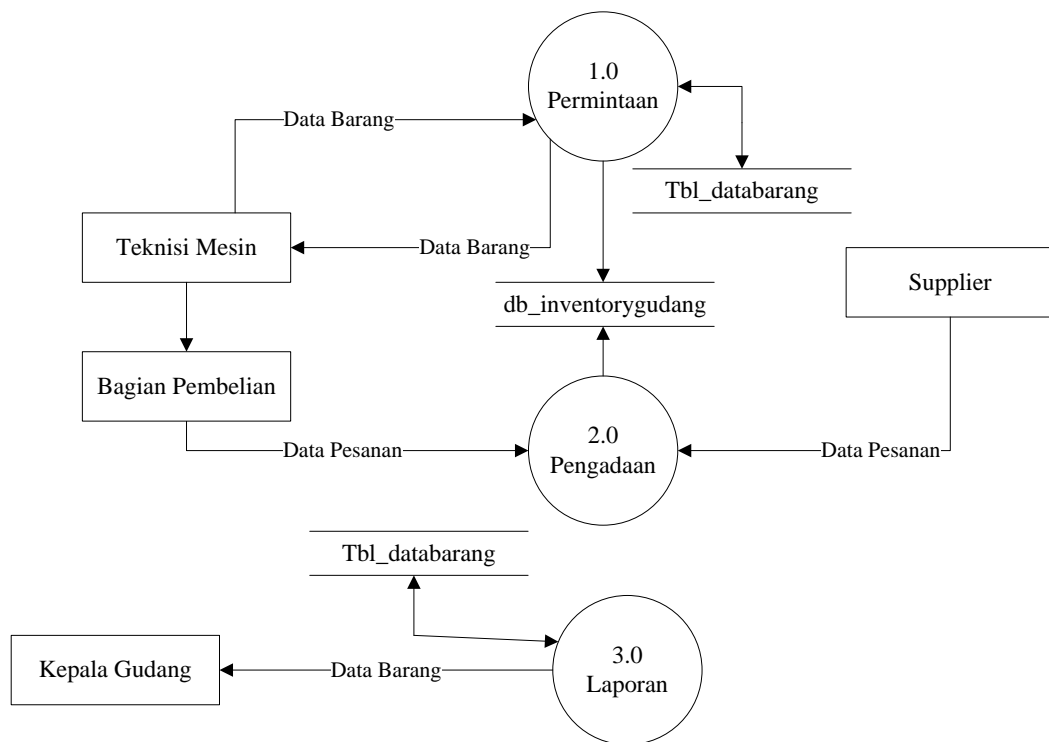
1.0
Permintaan

Data Barang

Tbl_databarang

Teknisi Mesin

Data Barang

Supplier

db_inventorygudang

Bagian Pembelian

Data Pesanan

2.0
Pengadaan

Data Pesanan

Tbl_databarang

Kepala Gudang

Data Barang

3.0
Laporan